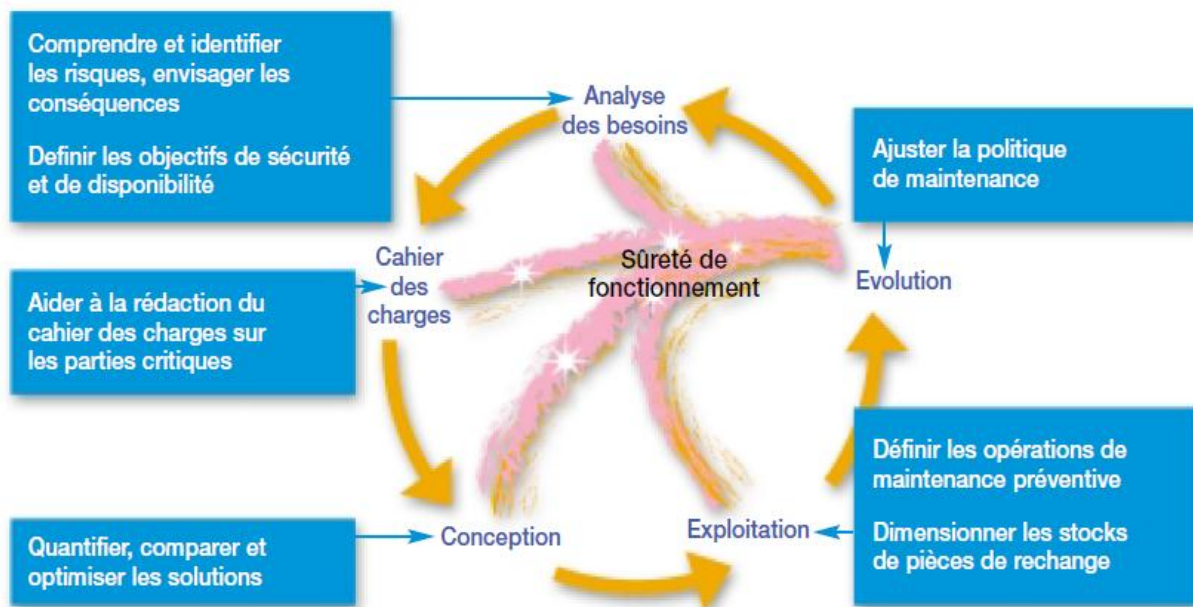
Comprendre et identifier les risques, envisager les conséquences

Definir les objectifs de sécurité et de disponibilité

Analyse des besoins

Ajuster la politique de maintenance

Cahier des charges

Sûreté de fonctionnement

Evolution

Aider à la rédaction du cahier des charges sur les parties critiques

Définir les opérations de maintenance préventive

Dimensionner les stocks de pièces de rechange

Quantifier, comparer et optimiser les solutions

Conception

Exploitation